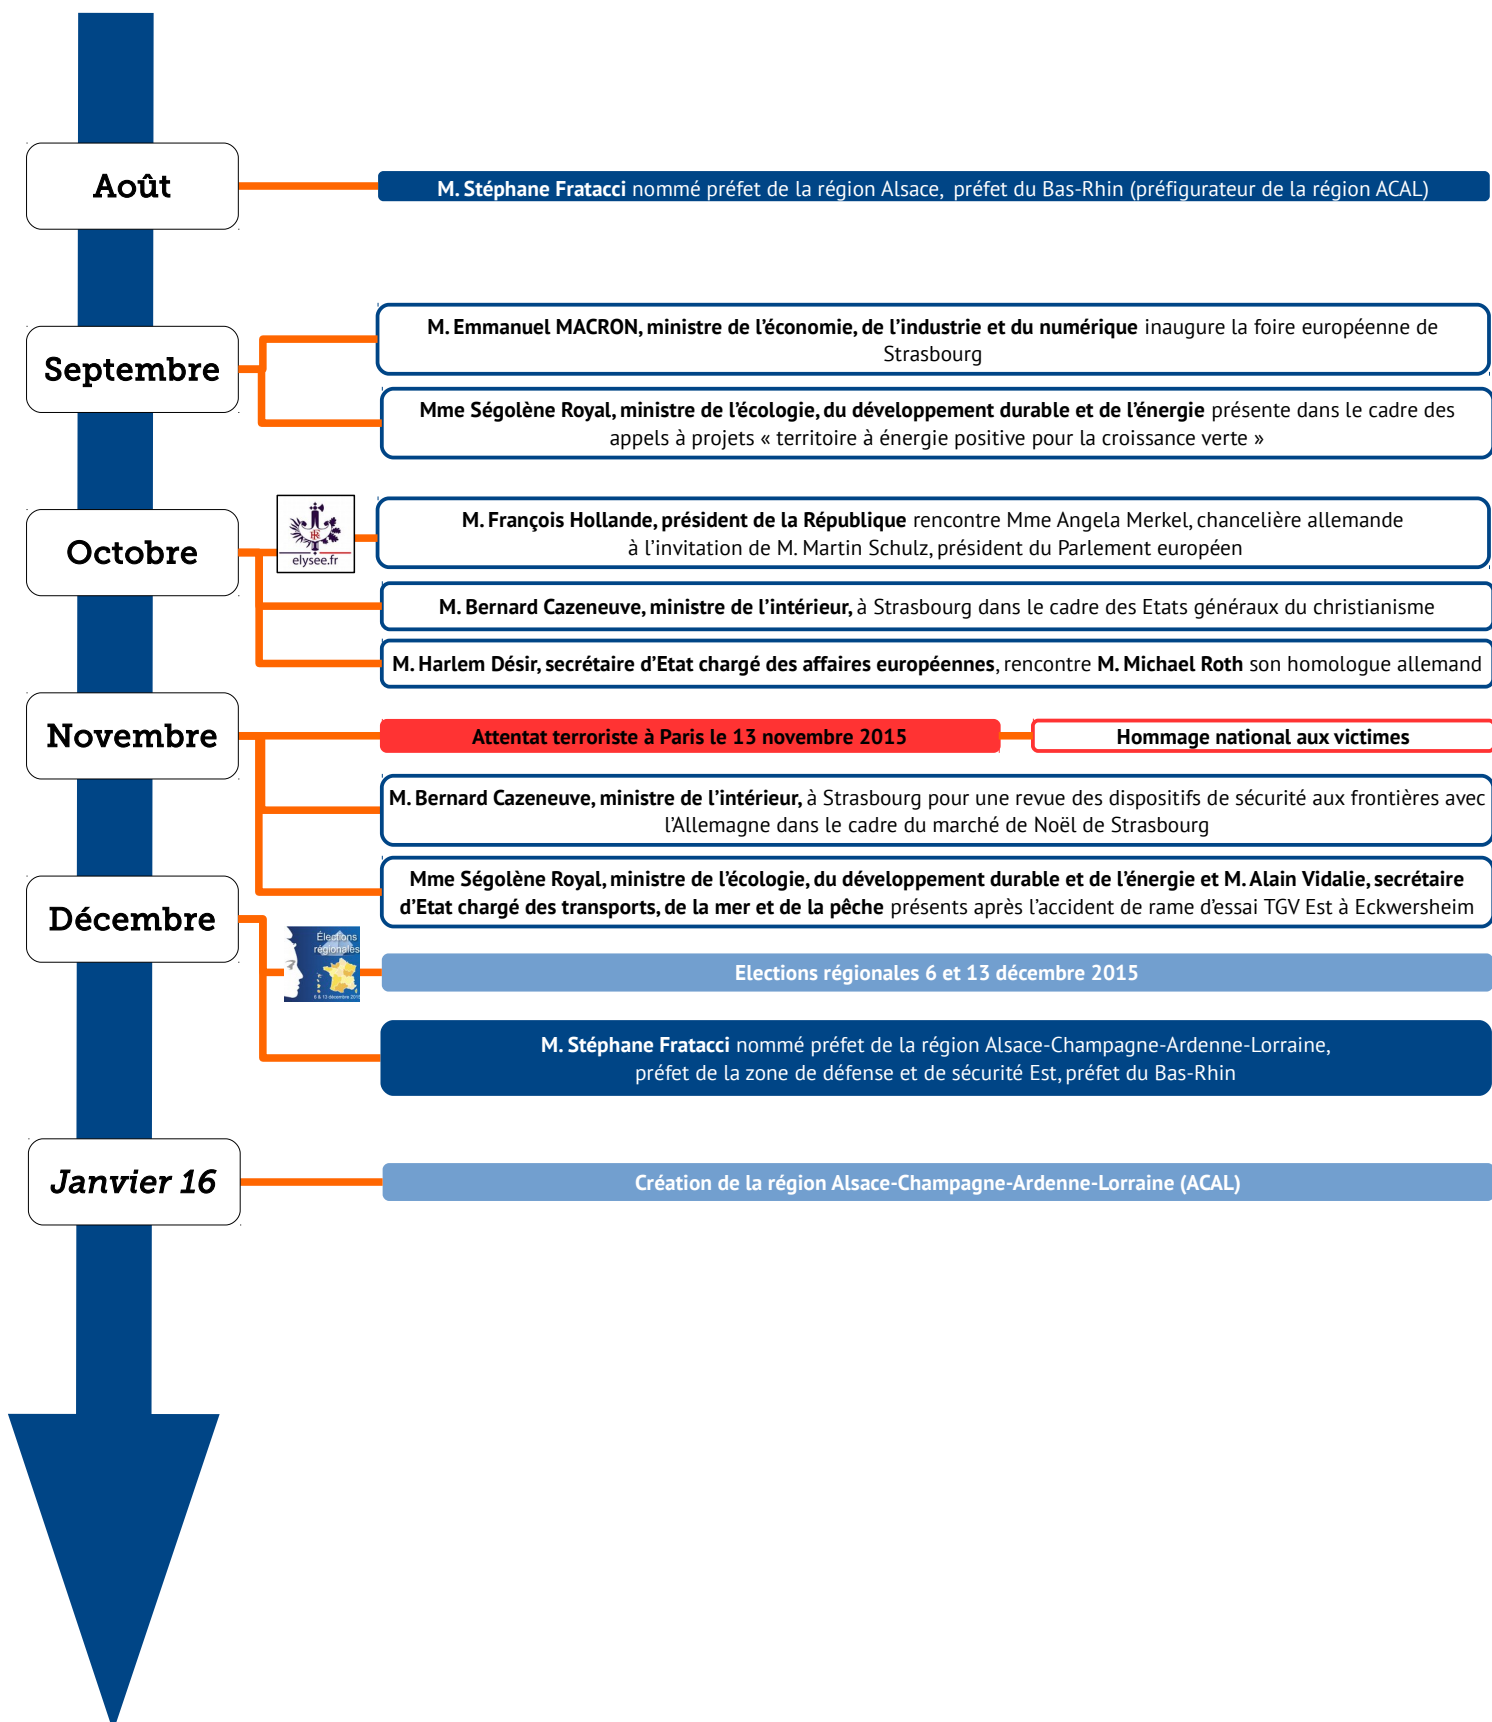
Août

M. Stéphane Fratacci nommé préfet de la région Alsace, préfet du Bas-Rhin (préfigurateur de la région ACAL)

Septembre

M. Emmanuel MACRON, ministre de l'économie, de l'industrie et du numérique inaugure la foire européenne de Strasbourg

Mme Ségolène Royal, ministre de l'écologie, du développement durable et de l'énergie présente dans le cadre des appels à projets « territoire à énergie positive pour la croissance verte »

Octobre

elysee.fr

M. François Hollande, président de la République rencontre Mme Angela Merkel, chancelière allemande à l'invitation de M. Martin Schulz, président du Parlement européen

M. Bernard Cazeneuve, ministre de l'intérieur, à Strasbourg dans le cadre des Etats généraux du christianisme

M. Harlem Désir, secrétaire d'Etat chargé des affaires européennes, rencontre M. Michael Roth son homologue allemand

Novembre

Attentat terroriste à Paris le 13 novembre 2015

Hommage national aux victimes

M. Bernard Cazeneuve, ministre de l'intérieur, à Strasbourg pour une revue des dispositifs de sécurité aux frontières avec l'Allemagne dans le cadre du marché de Noël de Strasbourg

Mme Ségolène Royal, ministre de l'écologie, du développement durable et de l'énergie et M. Alain Vidalie, secrétaire d'Etat chargé des transports, de la mer et de la pêche présents après l'accident de rame d'essai TGV Est à Eckwersheim

Décembre

Élections régionales

Elections régionales 6 et 13 décembre 2015

M. Stéphane Fratacci nommé préfet de la région Alsace-Champagne-Ardenne-Lorraine, préfet de la zone de défense et de sécurité Est, préfet du Bas-Rhin

Janvier 16

Création de la région Alsace-Champagne-Ardenne-Lorraine (ACAL)